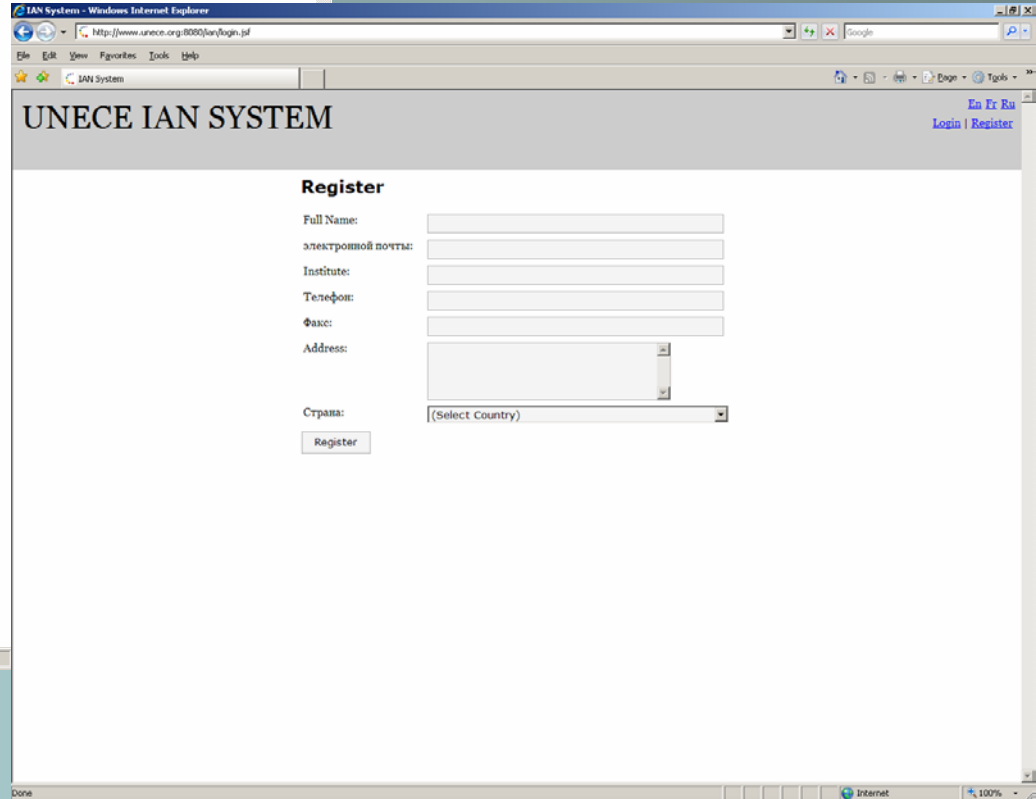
IAN System - Windows Internet Explorer

http://www.unece.org:8080/ian/login.jsf

Google

File Edit View Favorites Tools Help

IAN System

Page Tools

UNECE IAN SYSTEM

En Fr Ru

Login | Register

Register

Full Name:

электронной почты:

Institute:

Телефон:

Факс:

Address:

Страна:

(Select Country)

Register

Done

Internet

100%